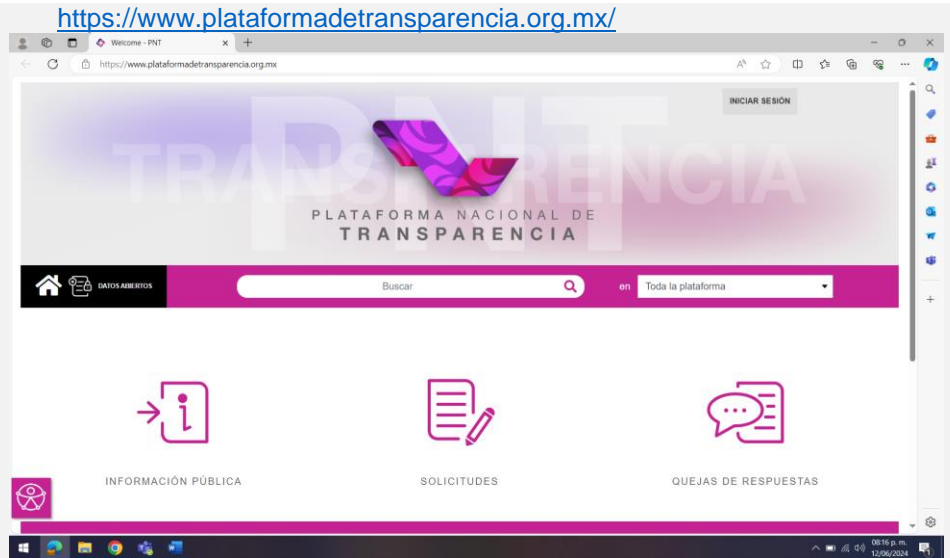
https://www.plataformadetransparencia.org.mx/

Welcome - PNT

https://www.plataformadetransparencia.org.mx

INICIAR SESIÓN

PNT
TRANSPARENCIA

PLATAFORMA NACIONAL DE
TRANSPARENCIA

DATOS ABIERTOS

Buscar

en Toda la plataforma

INFORMACIÓN PÚBLICA

SOLICITUDES

QUEJAS DE RESPUESTAS

08:16 p. m.
12/06/2024